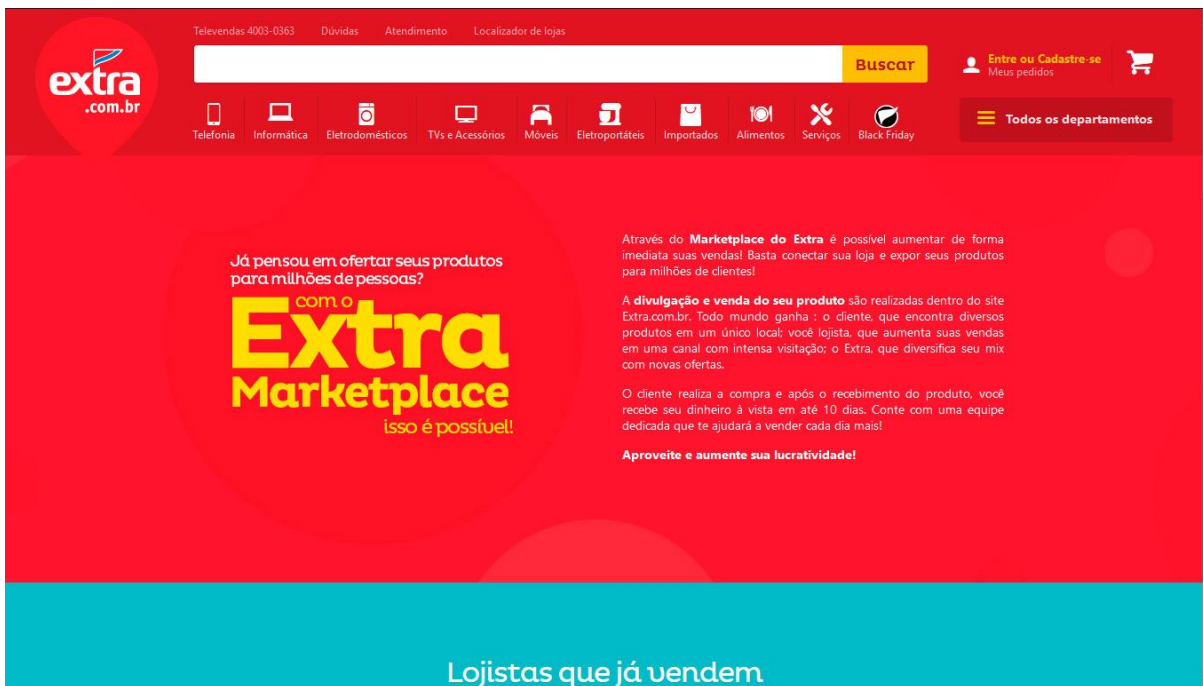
extra
.com.br

Televendas 4003-0363 Dúvidas Atendimento Localizador de lojas

Buscar

Entre ou Cadastre-se
Meus pedidos

Telefonia Informática Eletrodomésticos TVs e Acessórios Móveis Eletroportáteis Importados Alimentos Serviços Black Friday

Todos os departamentos

Já pensou em ofertar seus produtos para milhões de pessoas?
com o
Extra
Marketplace
isso é possível!

Através do **Marketplace do Extra** é possível aumentar de forma imediata suas vendas! Basta conectar sua loja e expor seus produtos para milhões de clientes!

A **divulgação e venda do seu produto** são realizadas dentro do site Extra.com.br. Todo mundo ganha : o cliente, que encontra diversos produtos em um único local; você lojista, que aumenta suas vendas em uma canal com intensa visitação; o Extra, que diversifica seu mix com novas ofertas.

O cliente realiza a compra e após o recebimento do produto, você recebe seu dinheiro à vista em até 10 dias. Conte com uma equipe dedicada que te ajudará a vender cada dia mais!

**Aproveite e aumente sua lucratividade!**

Lojistas que já vendem